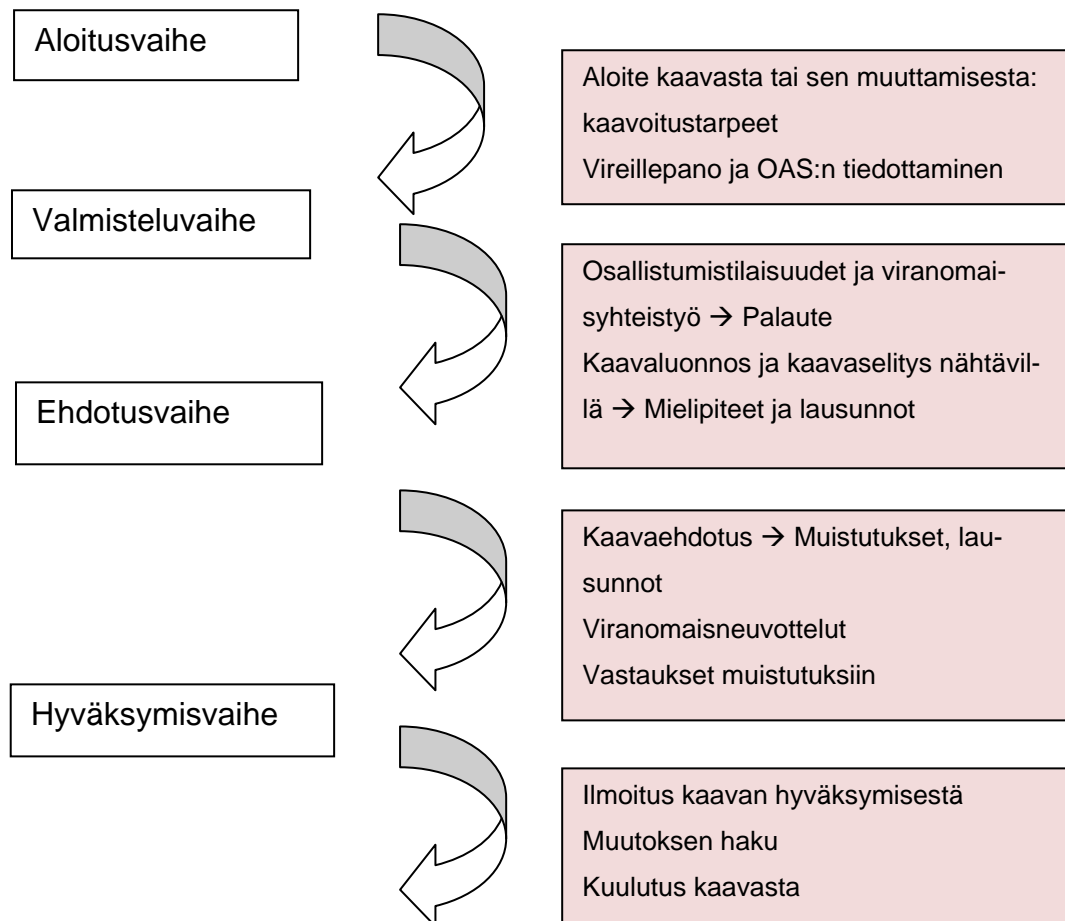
Aloitusvaihe

Aloite kaavasta tai sen muuttamisesta: kaavoitustarpeet
Vireillepano ja OAS:n tiedottaminen

Valmisteluvaihe

Osallistumistilaisuudet ja viranomaisyhteistyö → Palaute
Kaavaluonnos ja kaavaselitys nähtävillä → Mielipiteet ja lausunnot

Ehdotusvaihe

Kaavaehdotus → Muistutukset, lausunnot
Viranomaisneuvottelut
Vastaukset muistutuksiin

Hyväksymisvaihe

Ilmoitus kaavan hyväksymisestä
Muutoksen haku
Kuulutus kaavasta